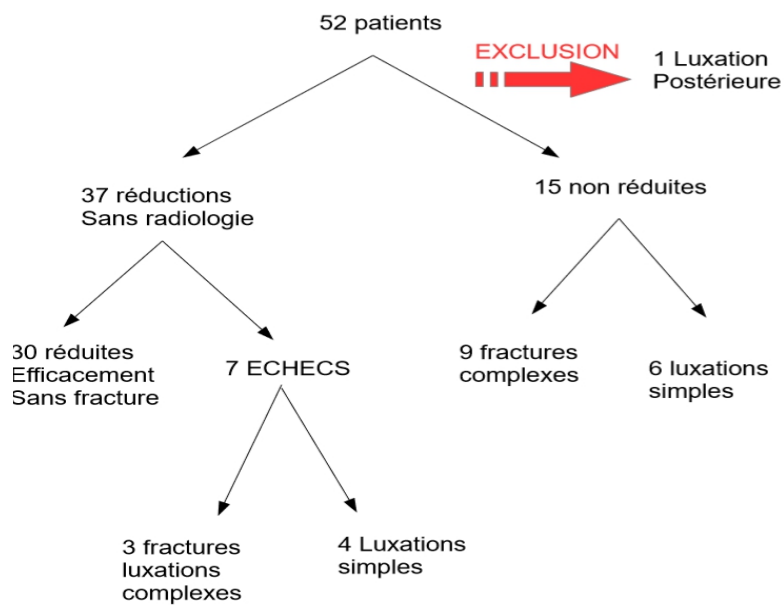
52 patients

EXCLUSION

1 Luxation
Postérieure

37 réductions
Sans radiologie

15 non réduites

30 réduites
Efficacement
Sans fracture

7 ECHECS

9 fractures
complexes

6 luxations
simples

3 fractures
luxations
complexes

4 Luxations
simples